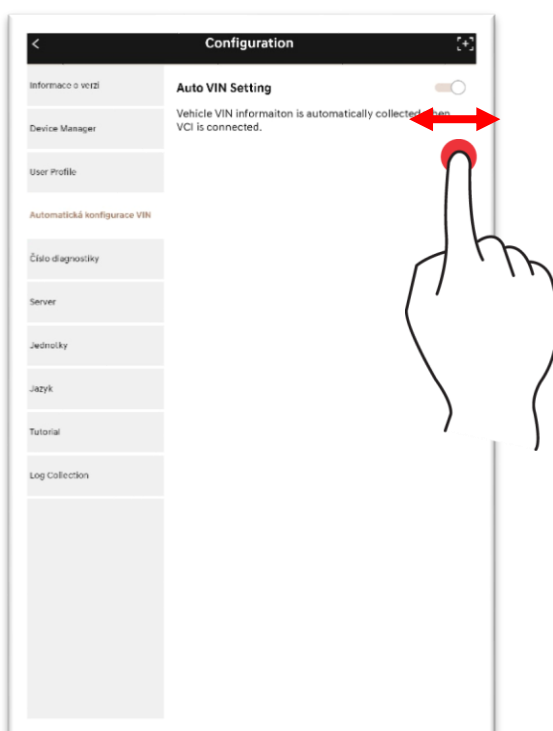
<
Configuration

Informace o verzi

Device Manager

User Profile

Automatická konfigurace VIN

Číslo diagnostiky

Server

Jednotky

Jazyk

Tutorial

Log Collection

Auto VIN Setting

Vehicle VIN informaiton is automatically collected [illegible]hen VCI is connected.